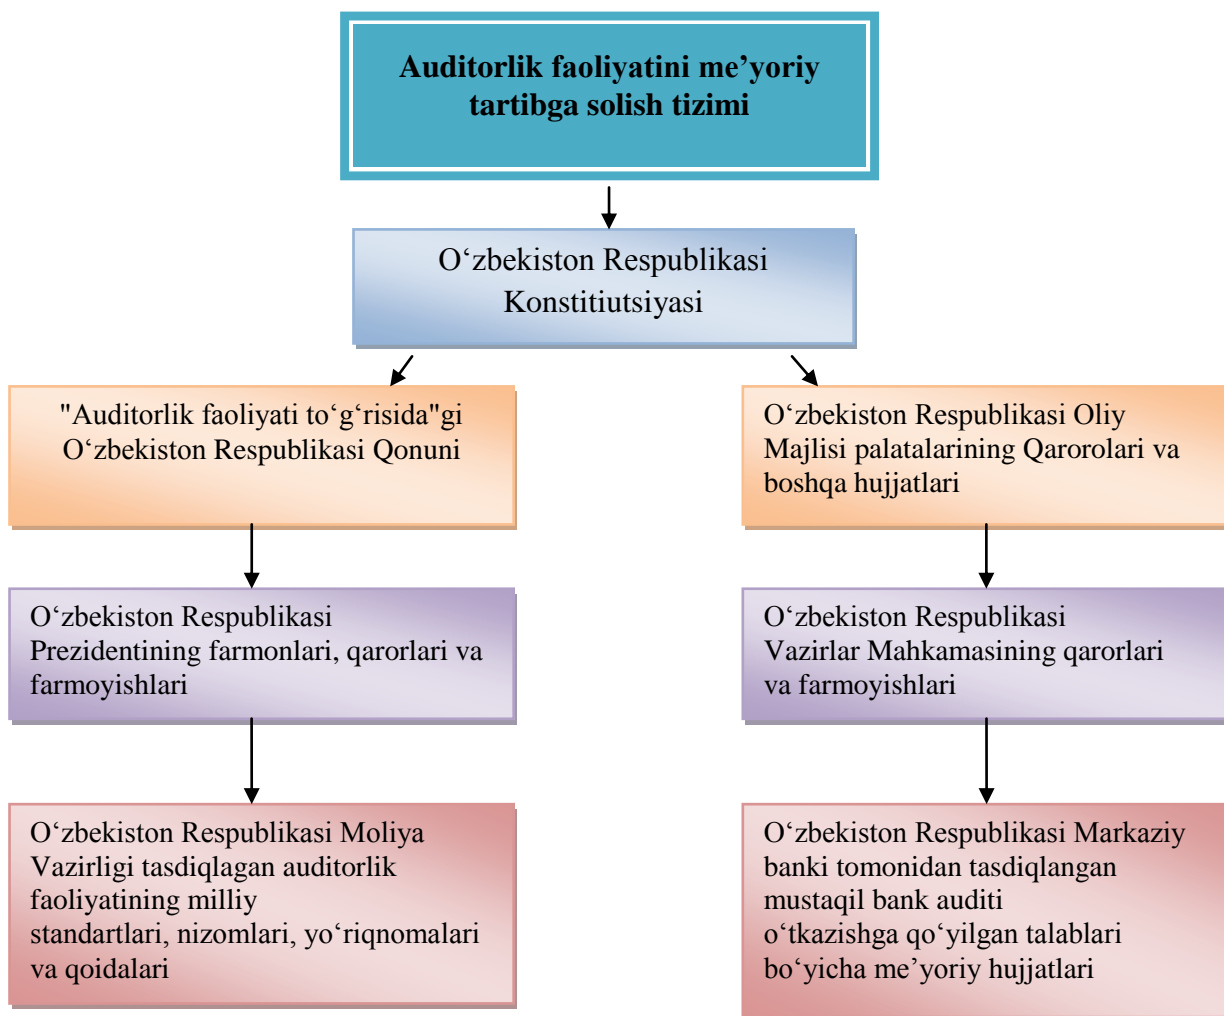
Auditorlik faoliyatini me’yoriy tartibga solish tizimi

O‘zbekiston Respublikasi Konstitiutsiyasi

"Auditorlik faoliyati to‘g‘risida"gi O‘zbekiston Respublikasi Qonuni

O‘zbekiston Respublikasi Oliy Majlisi palatalarining Qarorolari va boshqa hujjatlari

O‘zbekiston Respublikasi Prezidentining farmonlari, qarorlari va farmoyishlari

O‘zbekiston Respublikasi Vazirlar Mahkamasining qarorlari va farmoyishlari

O‘zbekiston Respublikasi Moliya Vazirligi tasdiqlagan auditorlik faoliyatining milliy standartlari, nizomlari, yo‘riqnomalari va qoidalari

O‘zbekiston Respublikasi Markaziy banki tomonidan tasdiqlangan mustaqil bank auditi o‘tkazishga qo‘yilgan talablari bo‘yicha me’yoriy hujjatlari